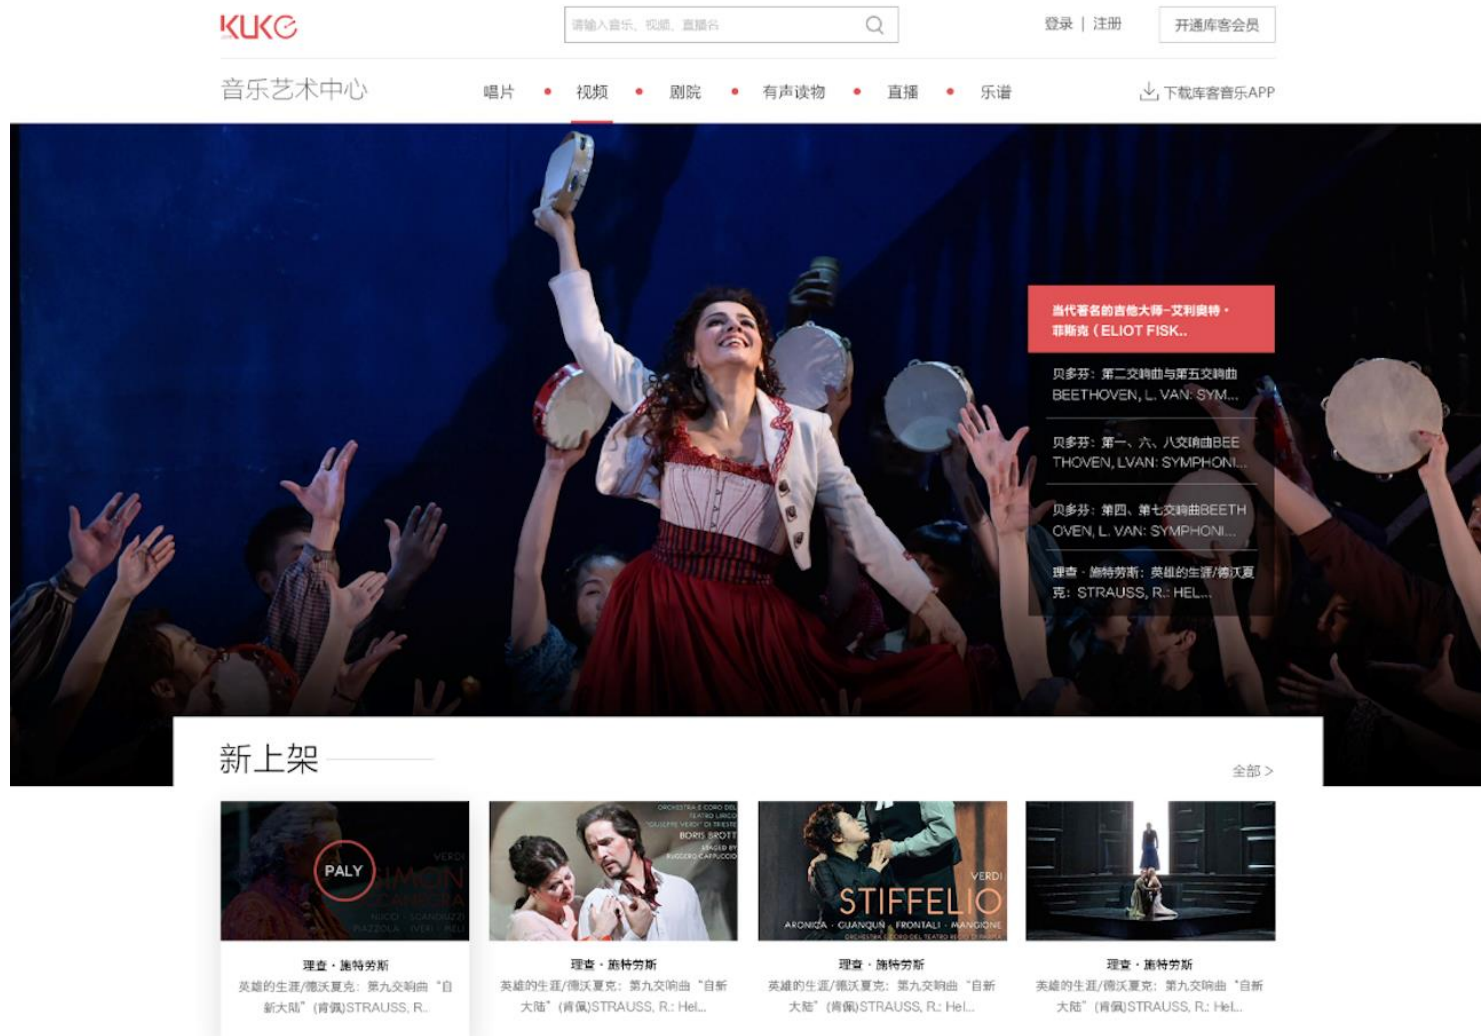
KUKE

请输入音乐、视频、直播名

登录 | 注册

开通库客会员

音乐艺术中心

唱片 • 视频 • 剧院 • 有声读物 • 直播 • 乐谱

下载库客音乐APP

当代著名的吉他大师–艾利奥特·菲斯克（ELIOT FISK..

贝多芬：第二交响曲与第五交响曲 BEETHOVEN, L. VAN: SYM...

贝多芬：第一、六、八交响曲BEETHOVEN, LVAN: SYMPHONI...

贝多芬：第四、第七交响曲BEETHOVEN, L. VAN: SYMPHONI...

理查·施特劳斯：英雄的生涯/德沃夏克：STRAUSS, R.: HEL...

新上架

全部 >

PALY

VERDI
SIMON BOCCANEGRA
NUCCI · SCANDIUZZI
PIAZZOLA · IVERI · HEL

理查·施特劳斯
英雄的生涯/德沃夏克：第九交响曲“自新大陆”（肯佩）STRAUSS, R..

ORCHESTRA E CORO DEL TEATRO LIRICO "GIUSEPPE VERDI" DI TRIESTE
BORIS BROTT
STAGED BY RUGGERO CAPPUCCIO

理查·施特劳斯
英雄的生涯/德沃夏克：第九交响曲“自新大陆”（肯佩）STRAUSS, R.: Hel...

VERDI
STIFFELIO
ARONICA · GUANQUN · FRONTALI · MANGIONE

理查·施特劳斯
英雄的生涯/德沃夏克：第九交响曲“自新大陆”（肯佩）STRAUSS, R.: Hel...

理查·施特劳斯
英雄的生涯/德沃夏克：第九交响曲“自新大陆”（肯佩）STRAUSS, R.: Hel...